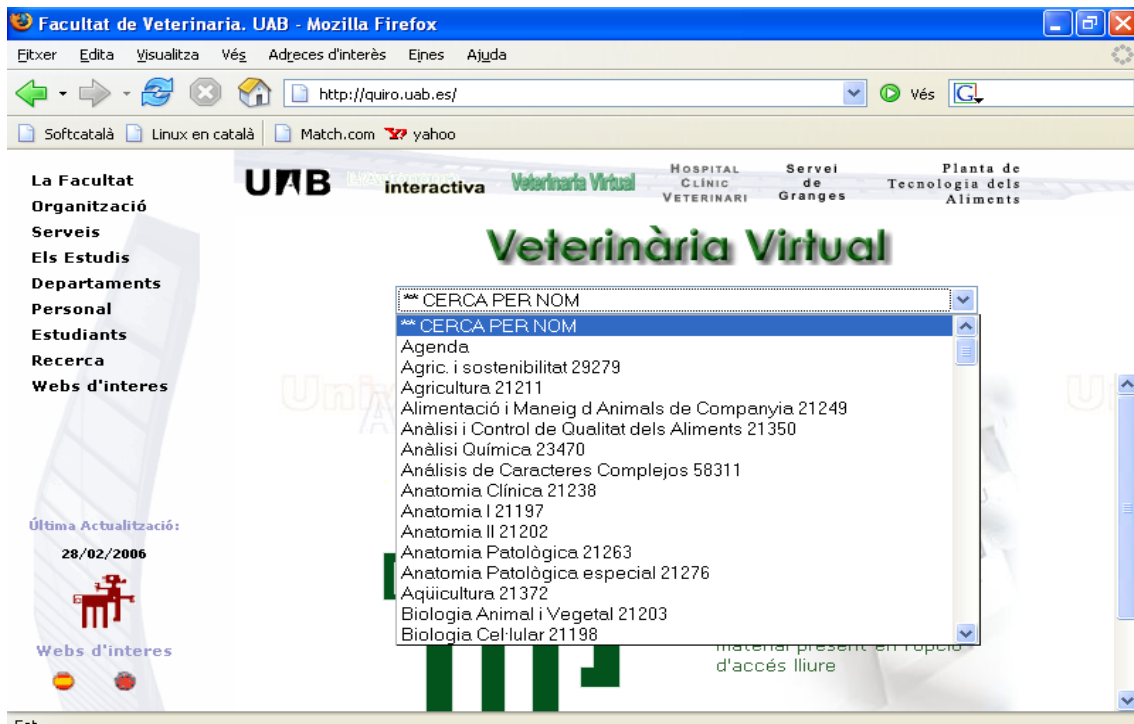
Facultat de Veterinaria. UAB - Mozilla Firefox

Fitxer Edita Visualitza Vés Adreces d'interès Eines Ajuda

http://quiro.uab.es/

Vés

Softcatalà Linux en català Match.com yahoo

La Facultat
Organització
Serveis
Els Estudis
Departaments
Personal
Estudiants
Recerca
Webs d'interes

UAB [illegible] interactiva Veterinaria Virtual HOSPITAL CLÍNIC VETERINARI Servei de Granges Planta de Tecnologia dels Aliments

Veterinària Virtual

** CERCA PER NOM

** CERCA PER NOM
Agenda
Agric. i sostenibilitat 29279
Agricultura 21211
Alimentació i Maneig d Animals de Companyia 21249
Anàlisi i Control de Qualitat dels Aliments 21350
Anàlisi Química 23470
Análisis de Caracteres Complejos 58311
Anatomia Clínica 21238
Anatomia I 21197
Anatomia II 21202
Anatomia Patològica 21263
Anatomia Patològica especial 21276
Aqüicultura 21372
Biologia Animal i Vegetal 21203
Biologia Cel·lular 21198

Última Actualització:
28/02/2006

Webs d'interes

material present en l'opció d'accés lliure

Fet